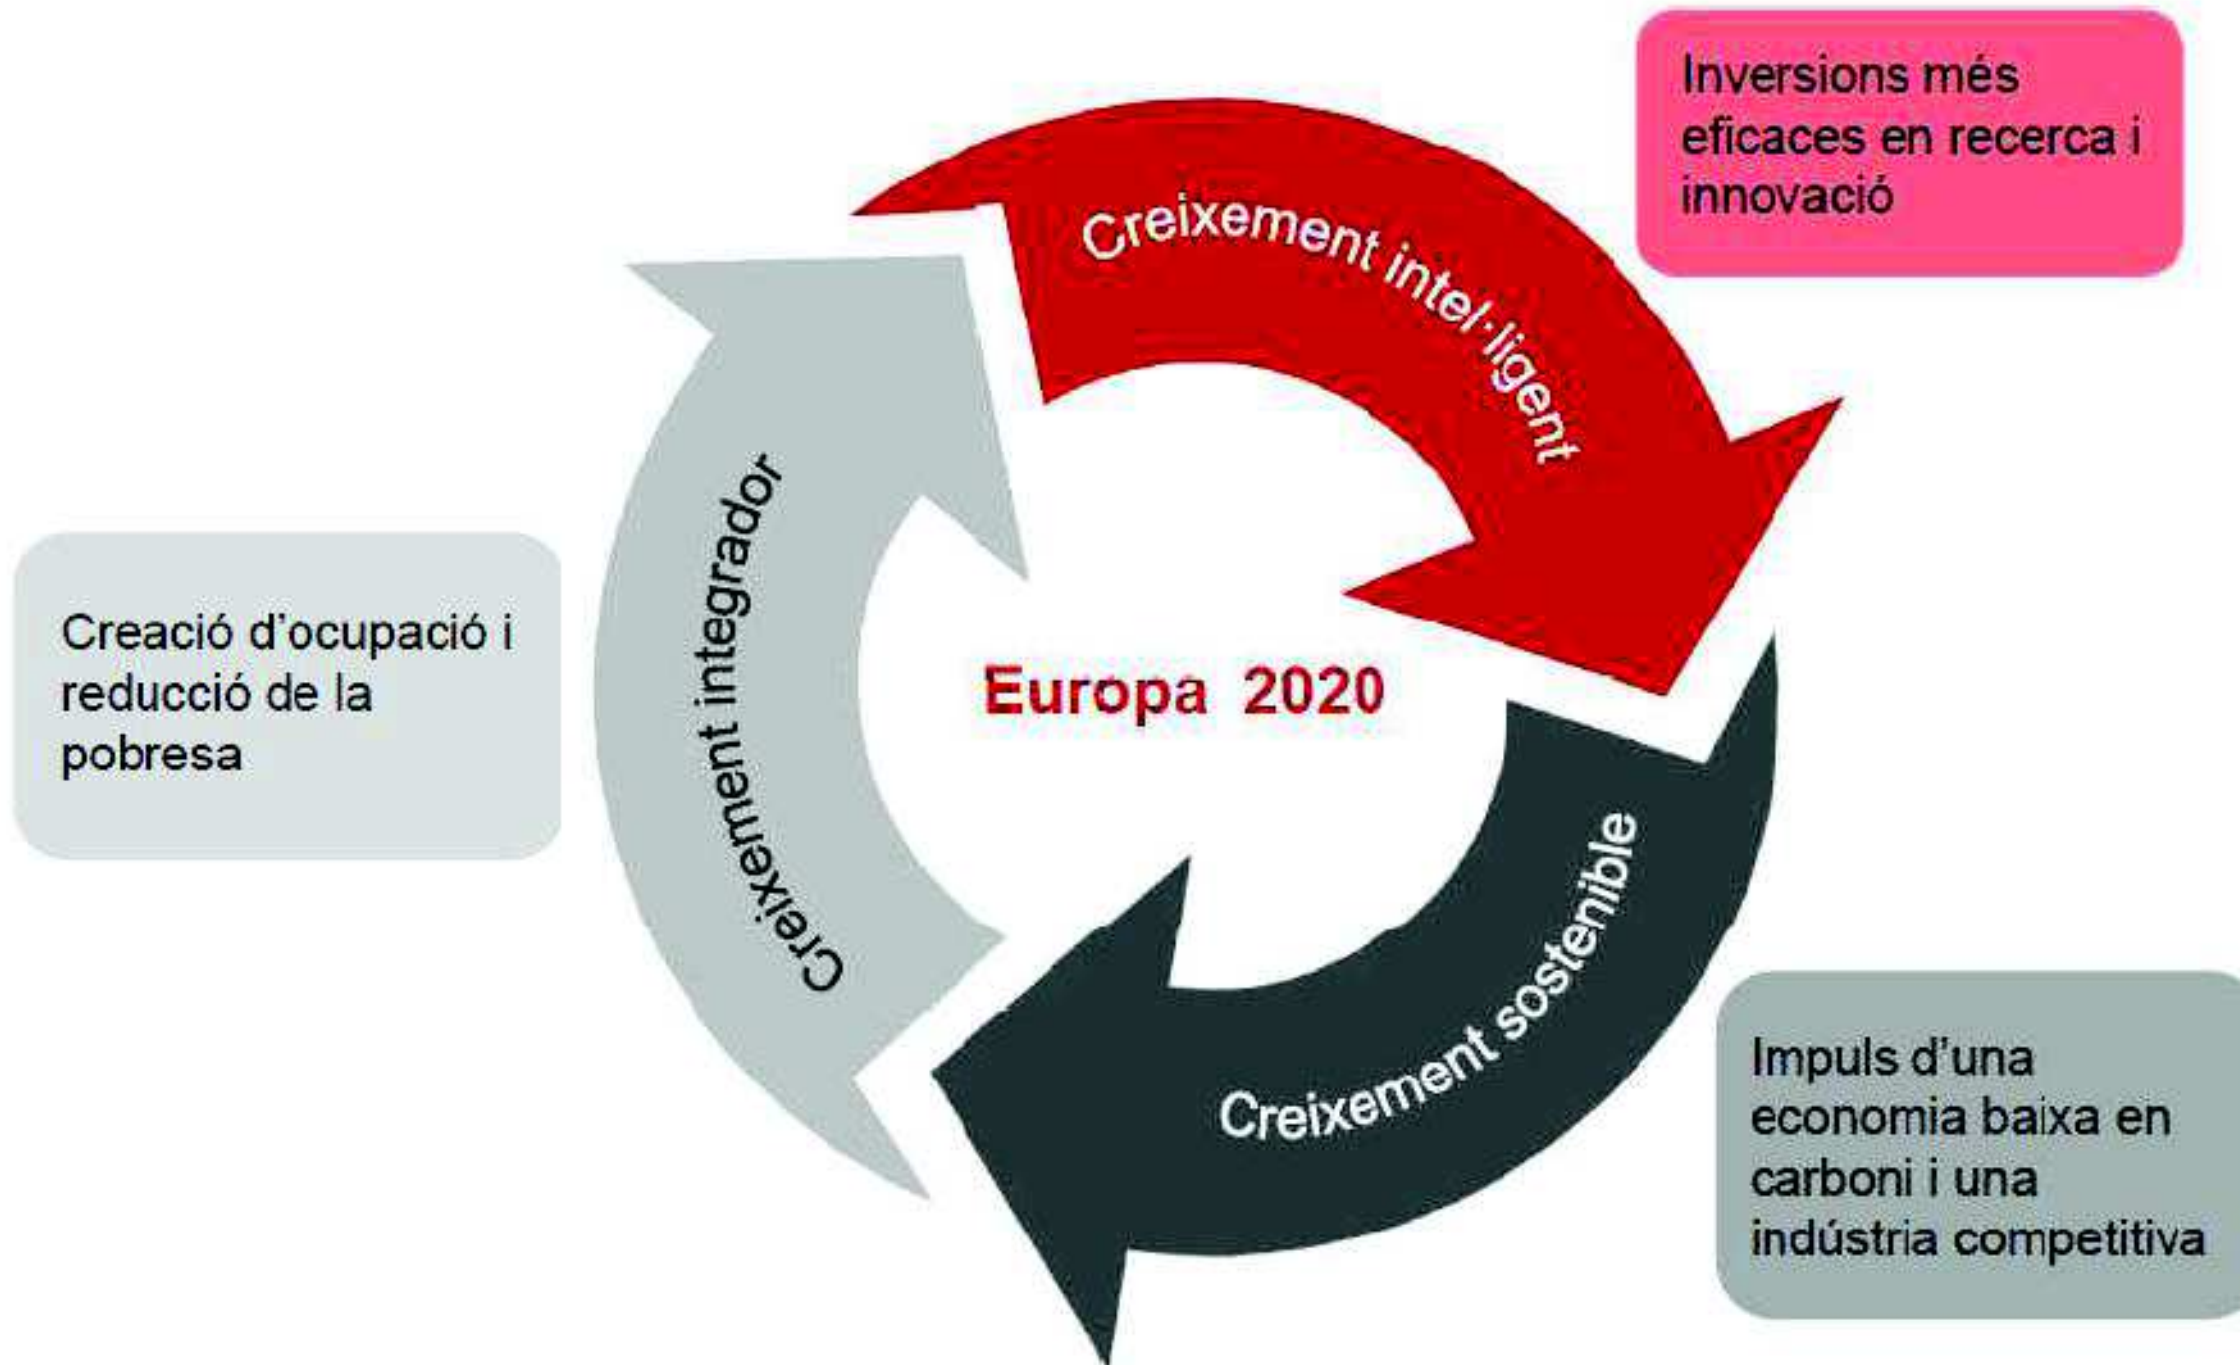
Inversions més eficaces en recerca i innovació

Creixement intel·ligent

Creació d'ocupació i reducció de la pobresa

Creixement integrador

Europa 2020

Creixement sostenible

Impuls d'una economia baixa en carboni i una indústria competitiva